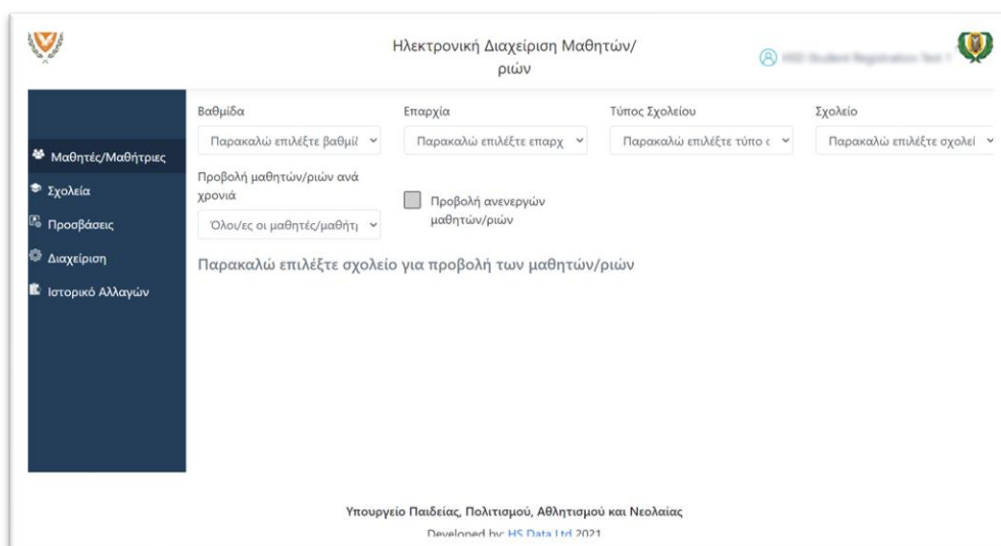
Ηλεκτρονική Διαχείριση Μαθητών/ριών

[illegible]

Μαθητές/Μαθήτριες
Σχολεία
Προσβάσεις
Διαχείριση
Ιστορικό Αλλαγών

Βαθμίδα
Παρακαλώ επιλέξτε βαθμίδ

Επαρχία
Παρακαλώ επιλέξτε επαρχ

Τύπος Σχολείου
Παρακαλώ επιλέξτε τύπο σ

Σχολείο
Παρακαλώ επιλέξτε σχολεί

Προβολή μαθητών/ριών ανά χρονιά
Όλοι/ες οι μαθητές/μαθήτρ

Προβολή ανενεργών μαθητών/ριών

Παρακαλώ επιλέξτε σχολείο για προβολή των μαθητών/ριών

Υπουργείο Παιδείας, Πολιτισμού, Αθλητισμού και Νεολαίας
Developed by: HS Data Ltd 2021